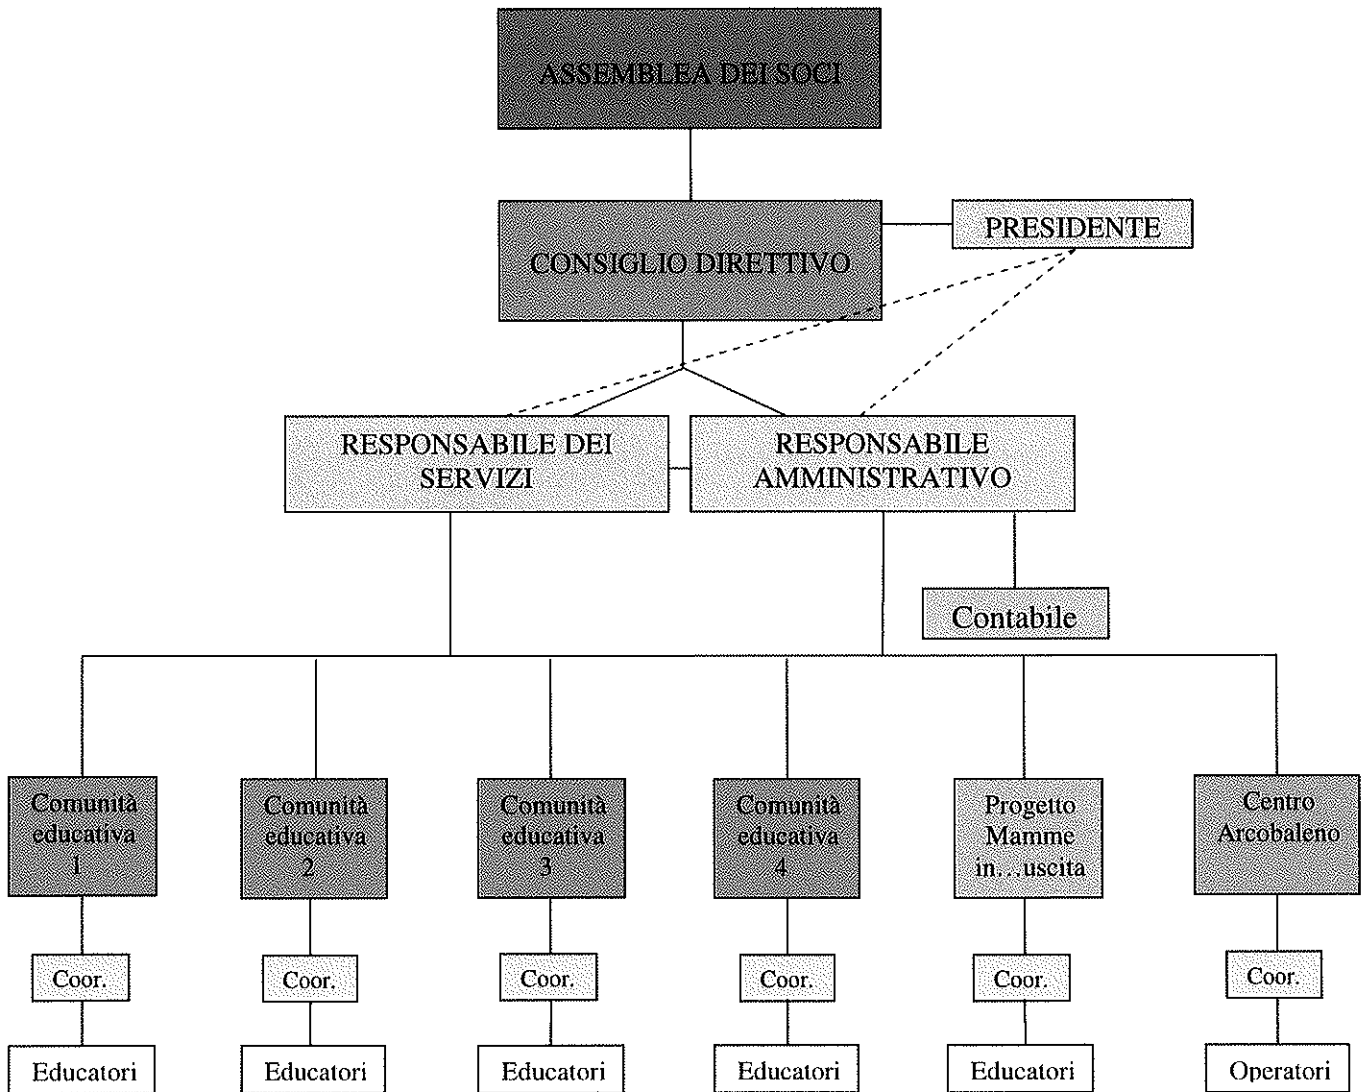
ASSEMBLEA DEI SOCI

CONSIGLIO DIRETTIVO

PRESIDENTE

RESPONSABILE DEI SERVIZI

RESPONSABILE AMMINISTRATIVO

Contabile

Comunità educativa 1

Comunità educativa 2

Comunità educativa 3

Comunità educativa 4

Progetto Mamme in…uscita

Centro Arcobaleno

Coor.

Coor.

Coor.

Coor.

Coor.

Coor.

Educatori

Educatori

Educatori

Educatori

Educatori

Operatori